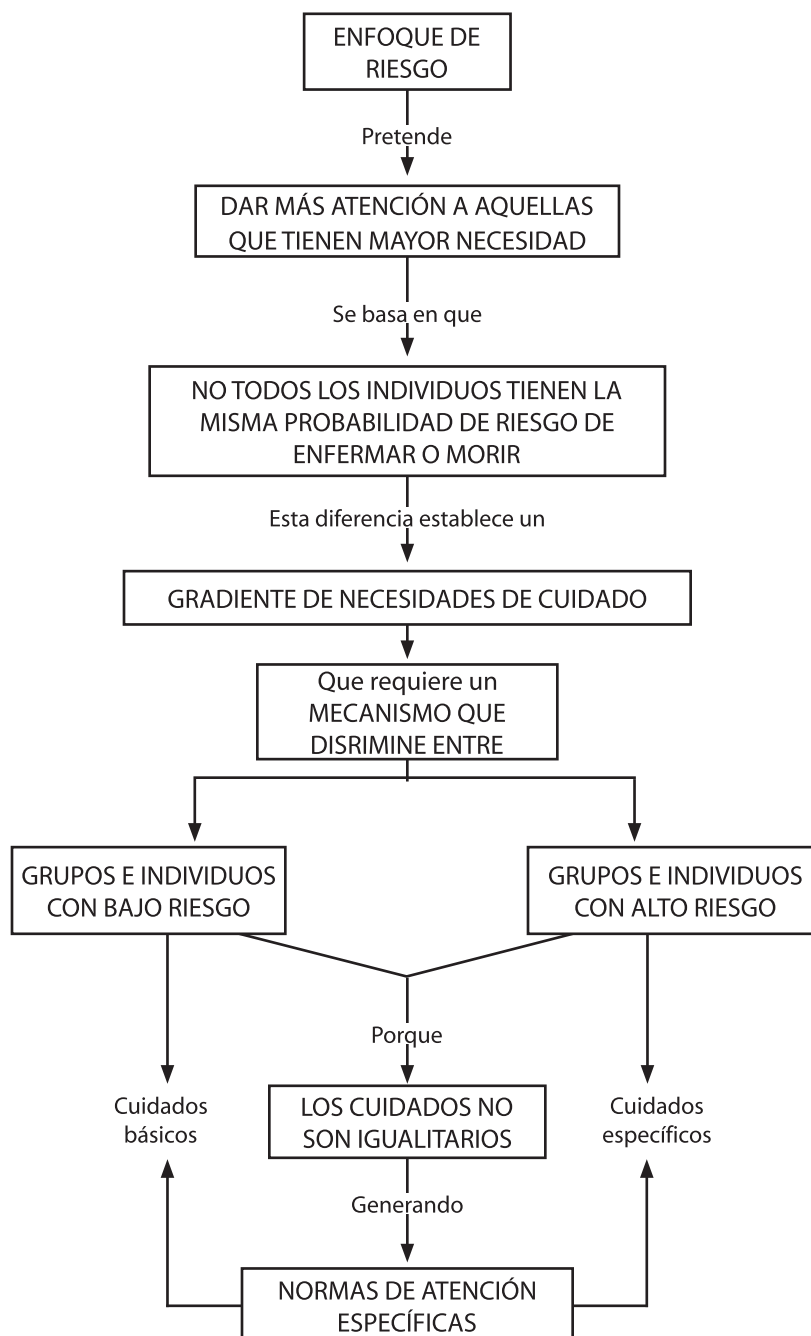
ENFOQUE DE RIESGO

Pretende

DAR MÁS ATENCIÓN A AQUELLAS QUE TIENEN MAYOR NECESIDAD

Se basa en que

NO TODOS LOS INDIVIDUOS TIENEN LA MISMA PROBABILIDAD DE RIESGO DE ENFERMAR O MORIR

Esta diferencia establece un

GRADIENTE DE NECESIDADES DE CUIDADO

Que requiere un MECANISMO QUE DISRIMINE ENTRE

GRUPOS E INDIVIDUOS CON BAJO RIESGO

GRUPOS E INDIVIDUOS CON ALTO RIESGO

Porque

Cuidados básicos

LOS CUIDADOS NO SON IGUALITARIOS

Cuidados específicos

Generando

NORMAS DE ATENCIÓN ESPECÍFICAS